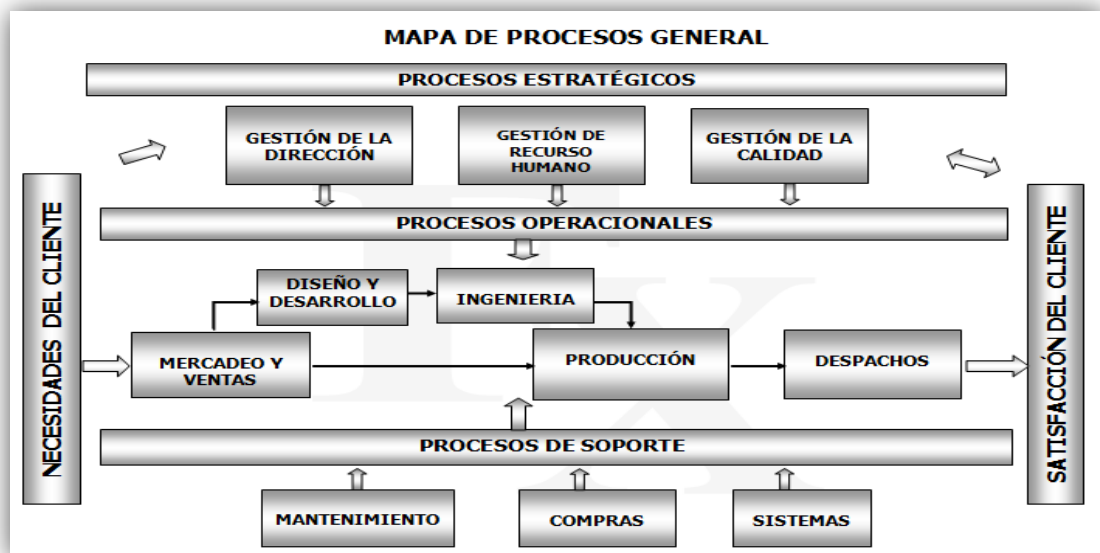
MAPA DE PROCESOS GENERAL

PROCESOS ESTRATÉGICOS

GESTIÓN DE LA DIRECCIÓN

GESTIÓN DE RECURSO HUMANO

GESTIÓN DE LA CALIDAD

NECESIDADES DEL CLIENTE

PROCESOS OPERACIONALES

DISEÑO Y DESARROLLO

INGENIERIA

MERCADEO Y VENTAS

PRODUCCIÓN

DESPACHOS

SATISFACCIÓN DEL CLIENTE

PROCESOS DE SOPORTE

MANTENIMIENTO

COMPRAS

SISTEMAS